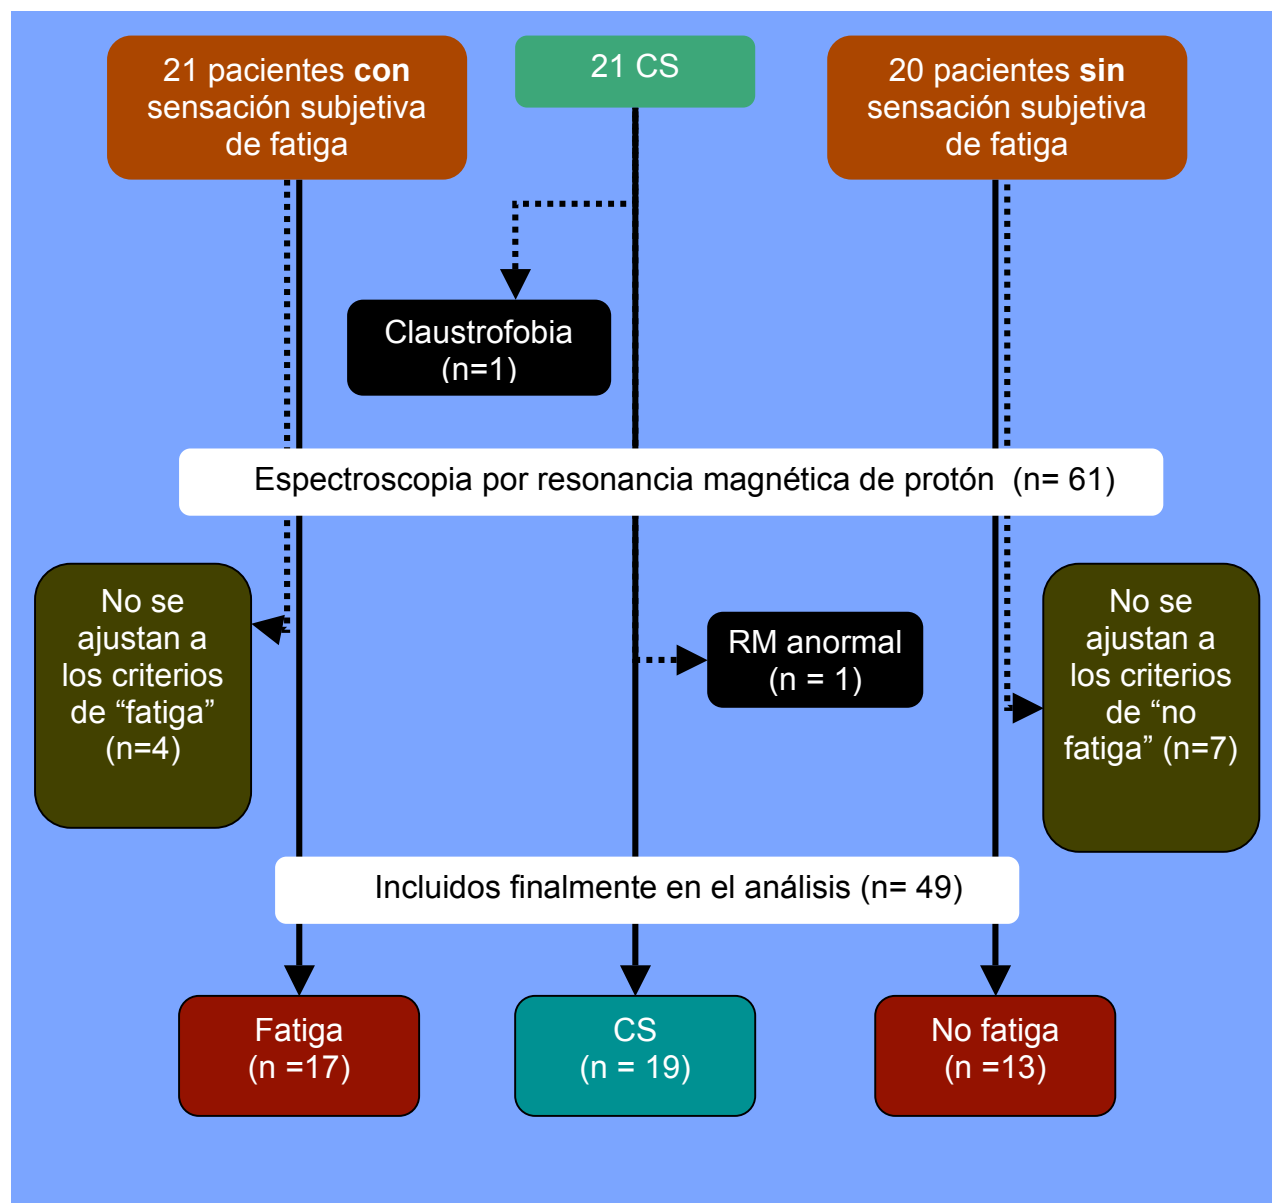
21 pacientes **con** sensación subjetiva de fatiga

21 CS

20 pacientes **sin** sensación subjetiva de fatiga

Claustrofobia (n=1)

Espectroscopia por resonancia magnética de protón (n= 61)

No se ajustan a los criterios de “fatiga” (n=4)

RM anormal (n = 1)

No se ajustan a los criterios de “no fatiga” (n=7)

Incluidos finalmente en el análisis (n= 49)

Fatiga (n =17)

CS (n = 19)

No fatiga (n =13)